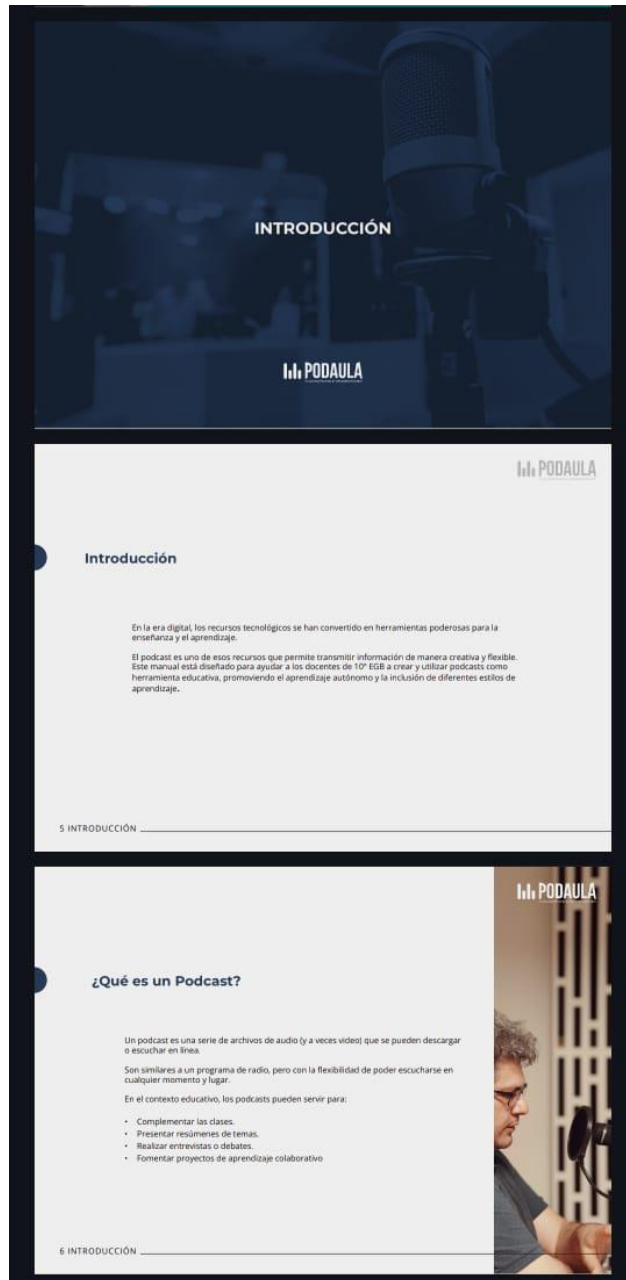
INTRODUCCIÓN

PODAULA

PODAULA

Introducción

En la era digital, los recursos tecnológicos se han convertido en herramientas poderosas para la enseñanza y el aprendizaje.

El podcast es uno de esos recursos que permite transmitir información de manera creativa y flexible. Este manual está diseñado para ayudar a los docentes de 10° EGB a crear y utilizar podcasts como herramienta educativa, promoviendo el aprendizaje autónomo y la inclusión de diferentes estilos de aprendizaje.

5 INTRODUCCIÓN

PODAULA

¿Qué es un Podcast?

Un podcast es una serie de archivos de audio (y a veces video) que se pueden descargar o escuchar en línea.

Son similares a un programa de radio, pero con la flexibilidad de poder escucharse en cualquier momento y lugar.

En el contexto educativo, los podcasts pueden servir para:

- Complementar las clases.
- Presentar resúmenes de temas.
- Realizar entrevistas o debates.
- Fomentar proyectos de aprendizaje colaborativo

6 INTRODUCCIÓN